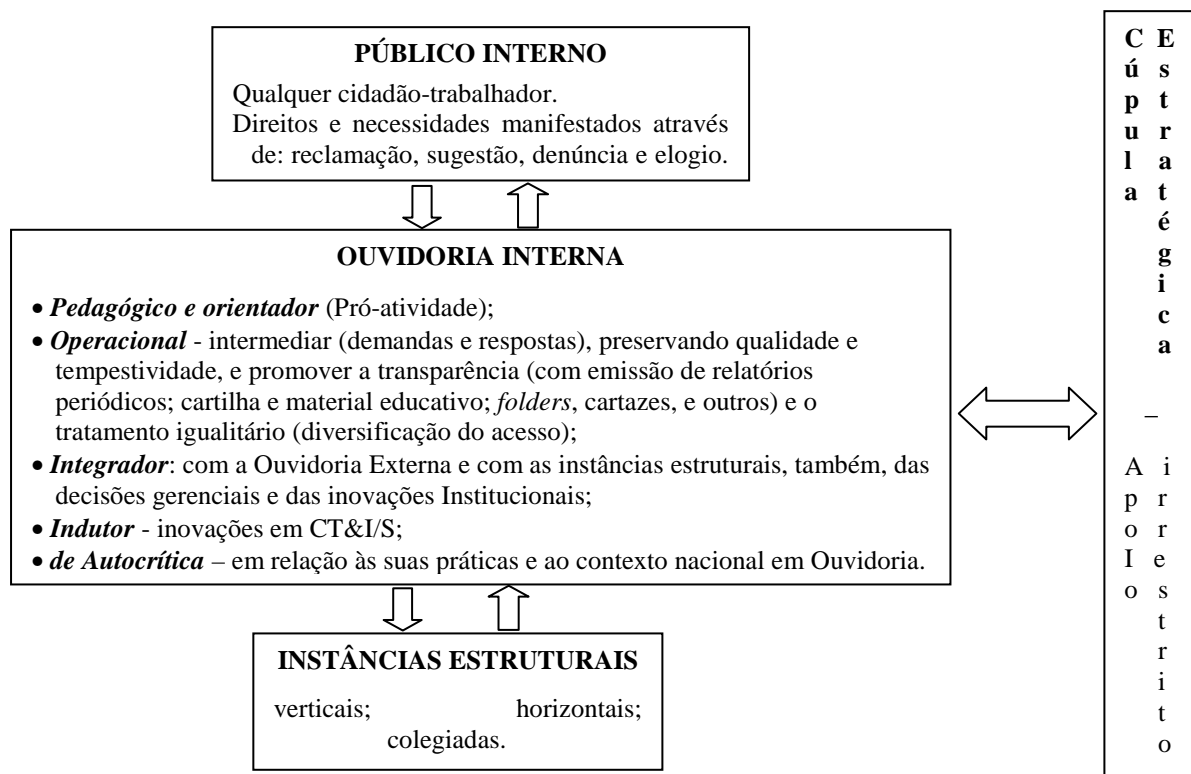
PÚBLICO INTERNO

Qualquer cidadão-trabalhador.
Direitos e necessidades manifestados através de: reclamação, sugestão, denúncia e elogio.

OUVIDORIA INTERNA

• *Pedagógico e orientador* (Pró-atividade);
• *Operacional* - intermediar (demandas e respostas), preservando qualidade e tempestividade, e promover a transparência (com emissão de relatórios periódicos; cartilha e material educativo; *folders*, cartazes, e outros) e o tratamento igualitário (diversificação do acesso);
• *Integrador*: com a Ouvidoria Externa e com as instâncias estruturais, também, das decisões gerenciais e das inovações Institucionais;
• *Indutor* - inovações em CT&I/S;
• *de Autocrítica* – em relação às suas práticas e ao contexto nacional em Ouvidoria.

INSTÂNCIAS ESTRUTURAIS

verticais; horizontais; colegiadas.

Cúpula Estratégica – ApoIo irrestrito